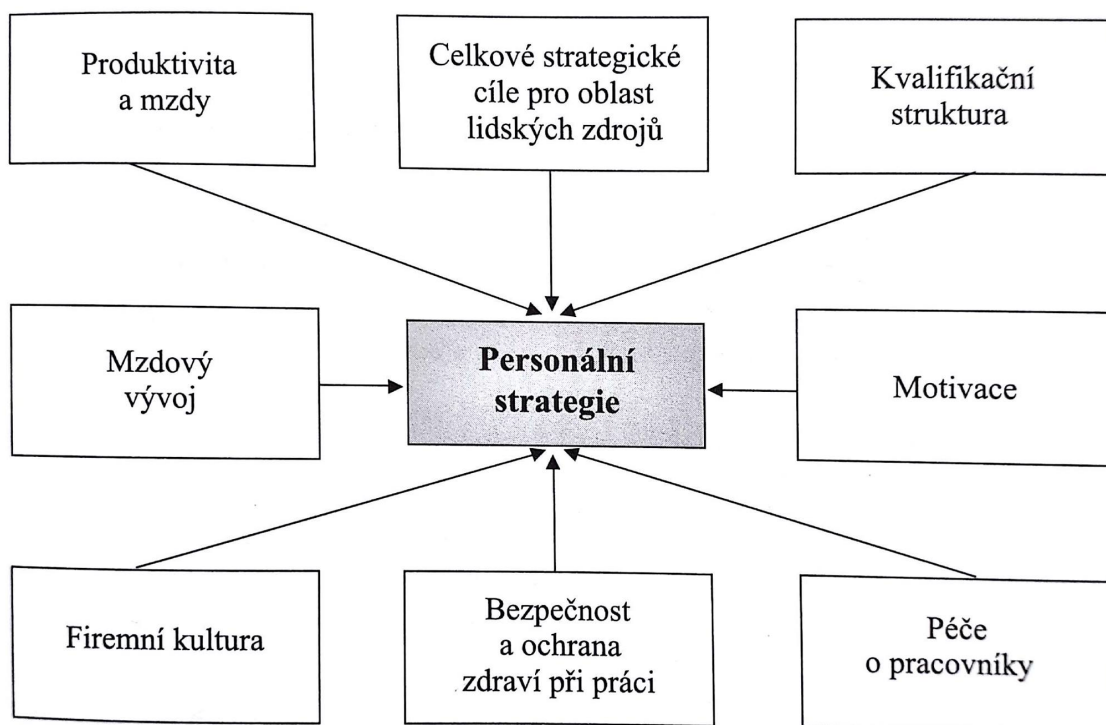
Produktivita a mzdy

Celkové strategické cíle pro oblast lidských zdrojů

Kvalifikační struktura

Mzdový vývoj

Personální strategie

Motivace

Firemní kultura

Bezpečnost a ochrana zdraví při práci

Péče o pracovníky